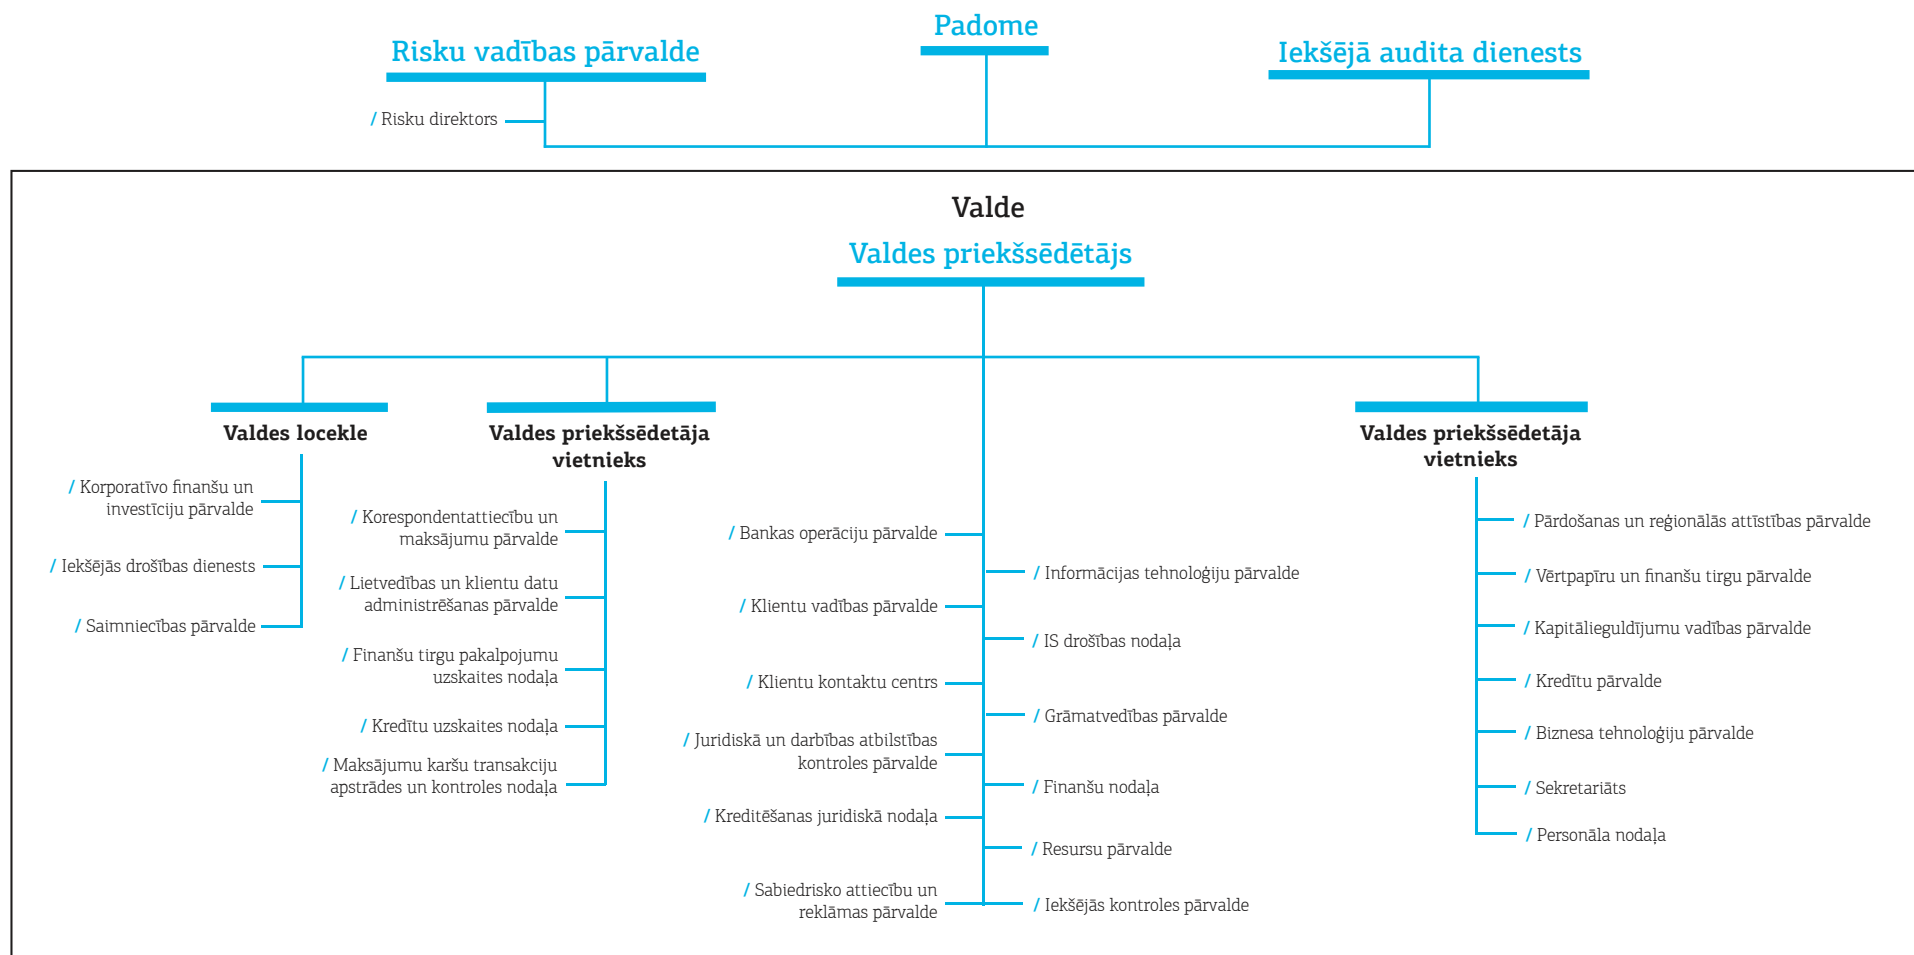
Padome

Risku vadības pārvalde

/ Risku direktors

Iekšējā audita dienests

Valde

Valdes priekšsēdētājs

Valdes locekle

/ Korporatīvo finanšu un investīciju pārvalde

/ Iekšējās drošības dienests

/ Saimniecības pārvalde

Valdes priekšsēdētāja vietnieks

/ Korespondentattiecību un maksājumu pārvalde

/ Lietvedības un klientu datu administrēšanas pārvalde

/ Finanšu tirgu pakalpojumu uzskaites nodaļa

/ Kredītu uzskaites nodaļa

/ Maksājumu karšu transakciju apstrādes un kontroles nodaļa

/ Bankas operāciju pārvalde

/ Klientu vadības pārvalde

/ Klientu kontaktu centrs

/ Juridiskā un darbības atbilstības kontroles pārvalde

/ Kreditēšanas juridiskā nodaļa

/ Sabiedrisko attiecību un reklāmas pārvalde

/ Informācijas tehnoloģiju pārvalde

/ IS drošības nodaļa

/ Grāmatvedības pārvalde

/ Finanšu nodaļa

/ Resursu pārvalde

/ Iekšējās kontroles pārvalde

Valdes priekšsēdētāja vietnieks

/ Pārdošanas un reģionālās attīstības pārvalde

/ Vērtpapīru un finanšu tirgu pārvalde

/ Kapitālieguldījumu vadības pārvalde

/ Kredītu pārvalde

/ Biznesa tehnoloģiju pārvalde

/ Sekretariāts

/ Personāla nodaļa